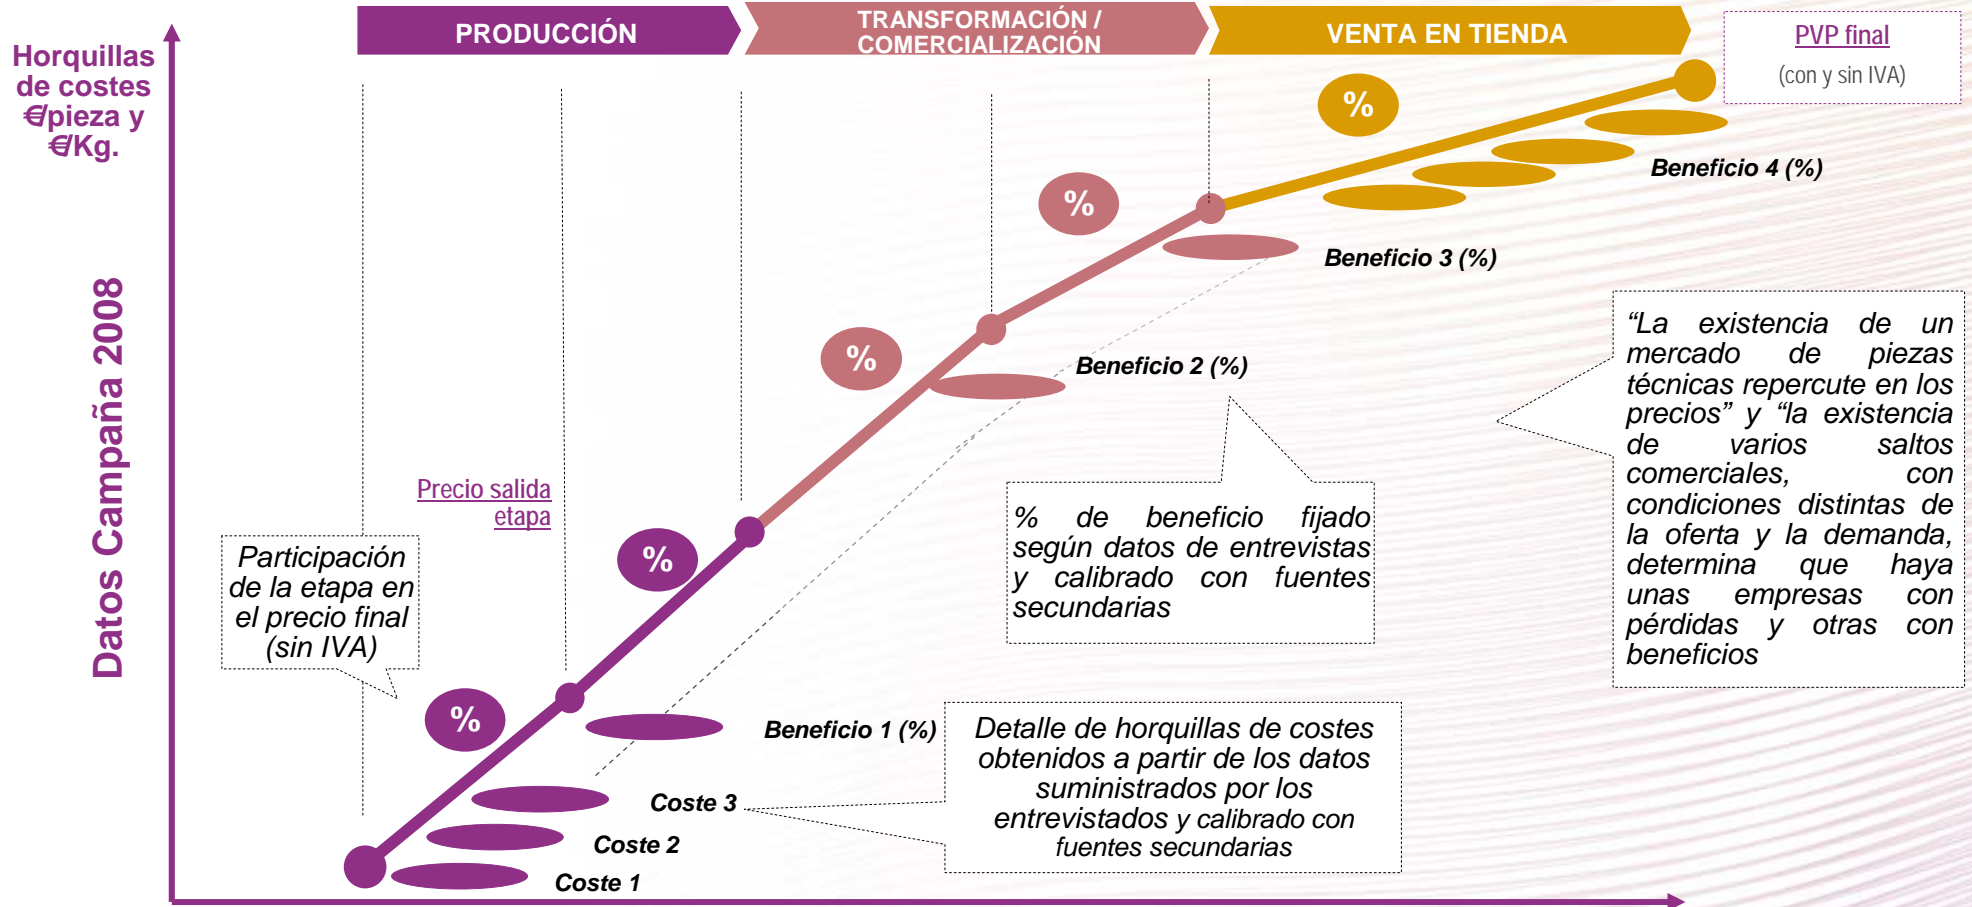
PRODUCCIÓN

TRANSFORMACIÓN / COMERCIALIZACIÓN

VENTA EN TIENDA

PVP final

(con y sin IVA)

Horquillas de costes €/pieza y €/Kg.

Datos Campaña 2008

%

%

%

%

%

%

Beneficio 4 (%)

Beneficio 3 (%)

Beneficio 2 (%)

Beneficio 1 (%)

Coste 3

Coste 2

Coste 1

Precio salida etapa

Participación de la etapa en el precio final (sin IVA)

% de beneficio fijado según datos de entrevistas y calibrado con fuentes secundarias

Detalle de horquillas de costes obtenidos a partir de los datos suministrados por los entrevistados y calibrado con fuentes secundarias

“La existencia de un mercado de piezas técnicas repercute en los precios” y “la existencia de varios saltos comerciales, con condiciones distintas de la oferta y la demanda, determina que haya unas empresas con pérdidas y otras con beneficios